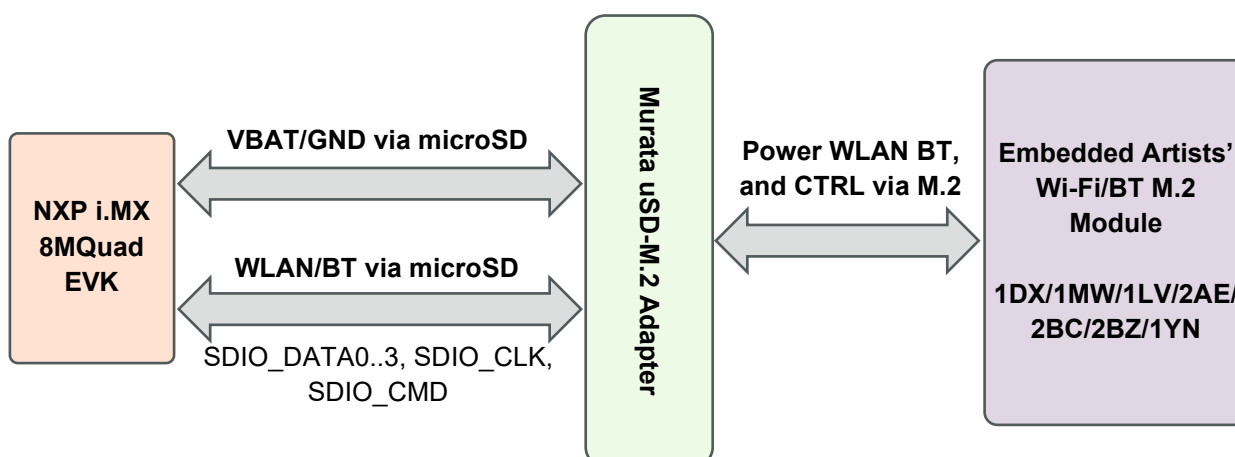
NXP i.MX 8MQuad EVK

VBAT/GND via microSD

WLAN/BT via microSD

SDIO_DATA0..3, SDIO_CLK, SDIO_CMD

Murata uSD-M.2 Adapter

Power WLAN BT, and CTRL via M.2

Embedded Artists' Wi-Fi/BT M.2 Module

1DX/1MW/1LV/2AE/ 2BC/2BZ/1YN